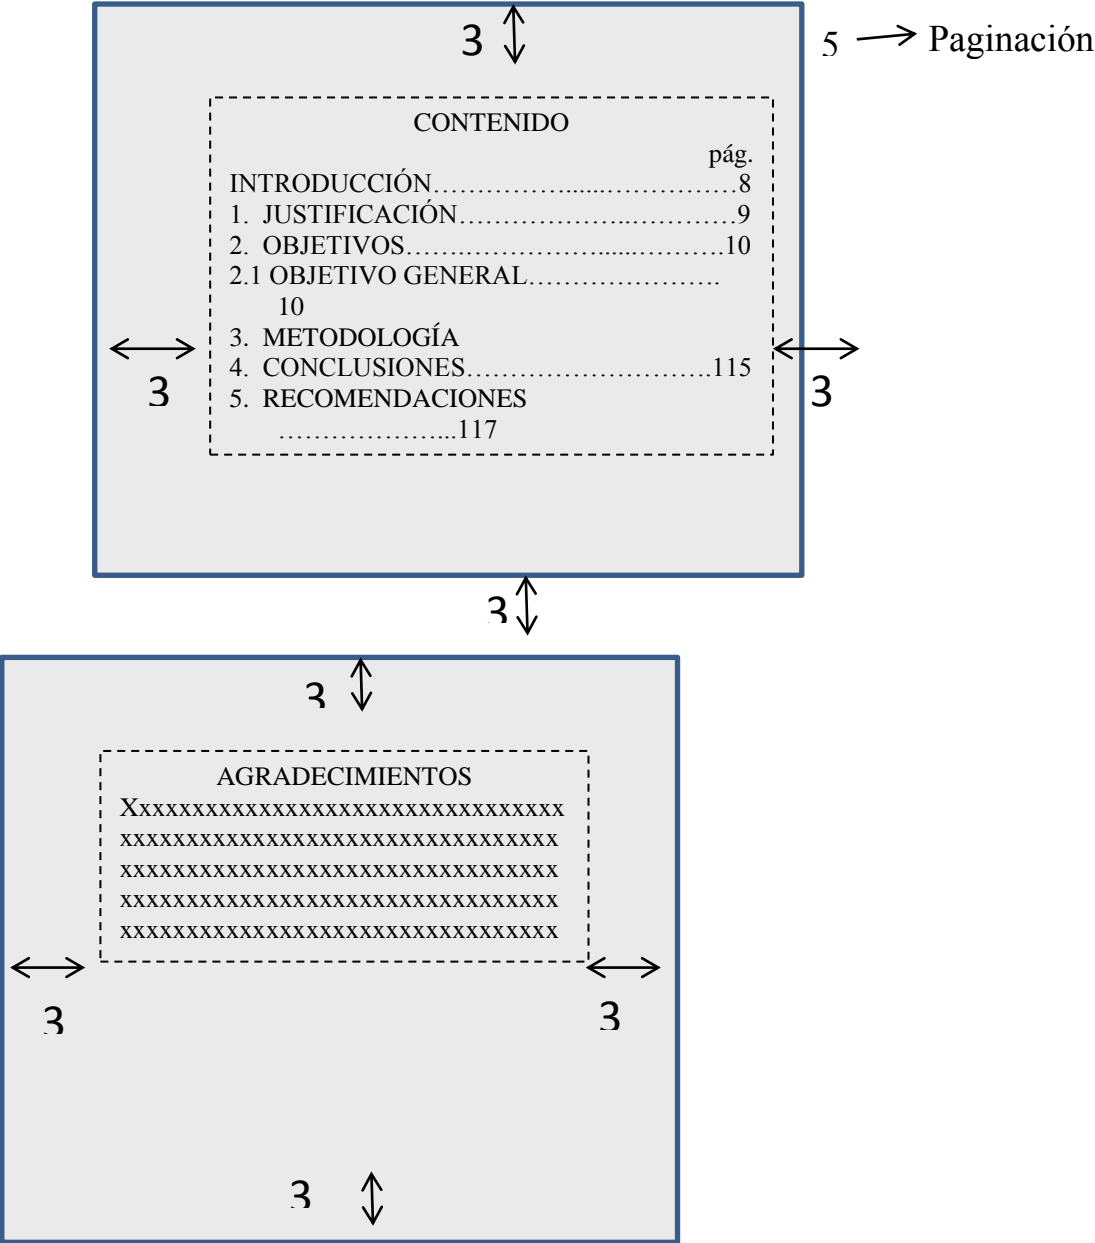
3

5 → Paginación

CONTENIDO

pág.

INTRODUCCIÓN…………….......……………8
1. JUSTIFICACIÓN………………..…………9
2. OBJETIVOS……..…………….....………10
2.1 OBJETIVO GENERAL…………………. 10
3. METODOLOGÍA
4. CONCLUSIONES……………………….115
5. RECOMENDACIONES ………………...117

3

3

3

3

AGRADECIMIENTOS
Xxxxxxxxxxxxxxxxxxxxxxxxxxxxxxxxx
xxxxxxxxxxxxxxxxxxxxxxxxxxxxxxxxx
xxxxxxxxxxxxxxxxxxxxxxxxxxxxxxxxx
xxxxxxxxxxxxxxxxxxxxxxxxxxxxxxxxx
xxxxxxxxxxxxxxxxxxxxxxxxxxxxxxxxx

3

3

3